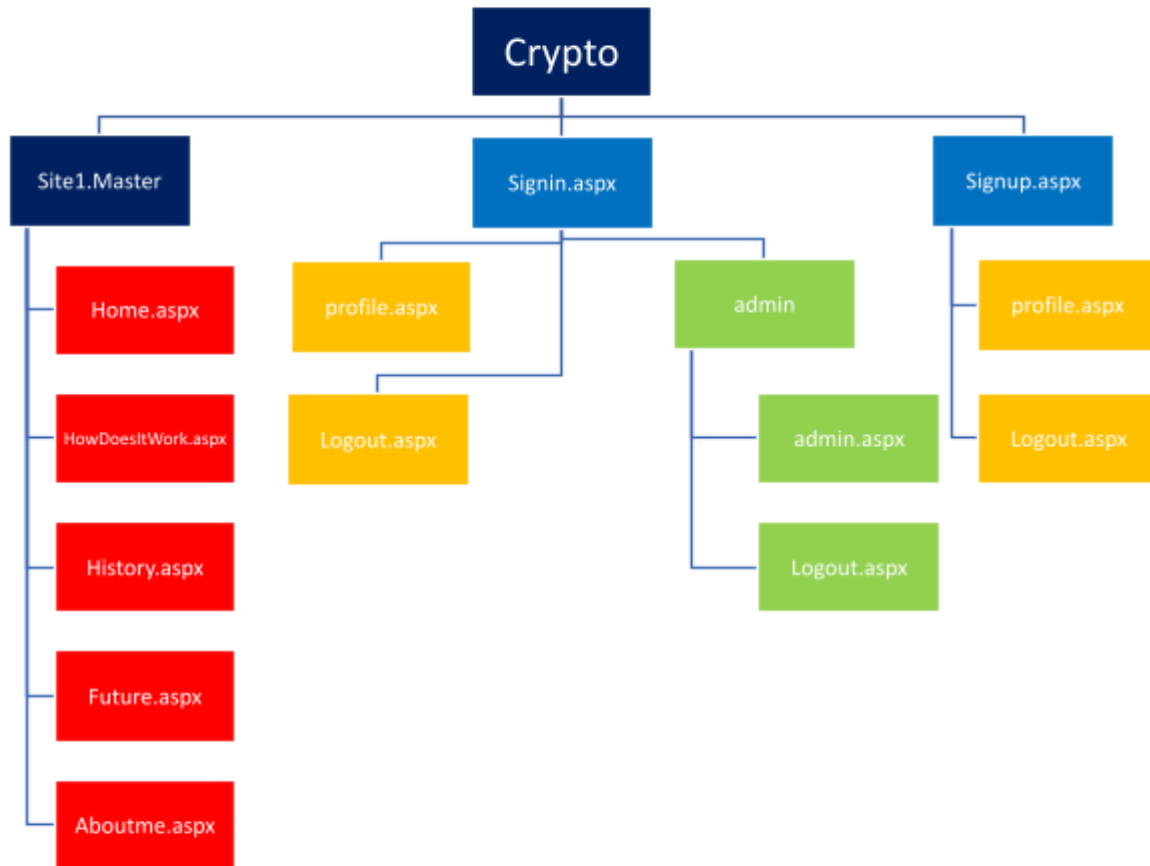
Crypto

Site1.Master

Home.aspx

HowDoesItWork.aspx

History.aspx

Future.aspx

Aboutme.aspx

Signin.aspx

profile.aspx

Logout.aspx

admin

admin.aspx

Logout.aspx

Signup.aspx

profile.aspx

Logout.aspx